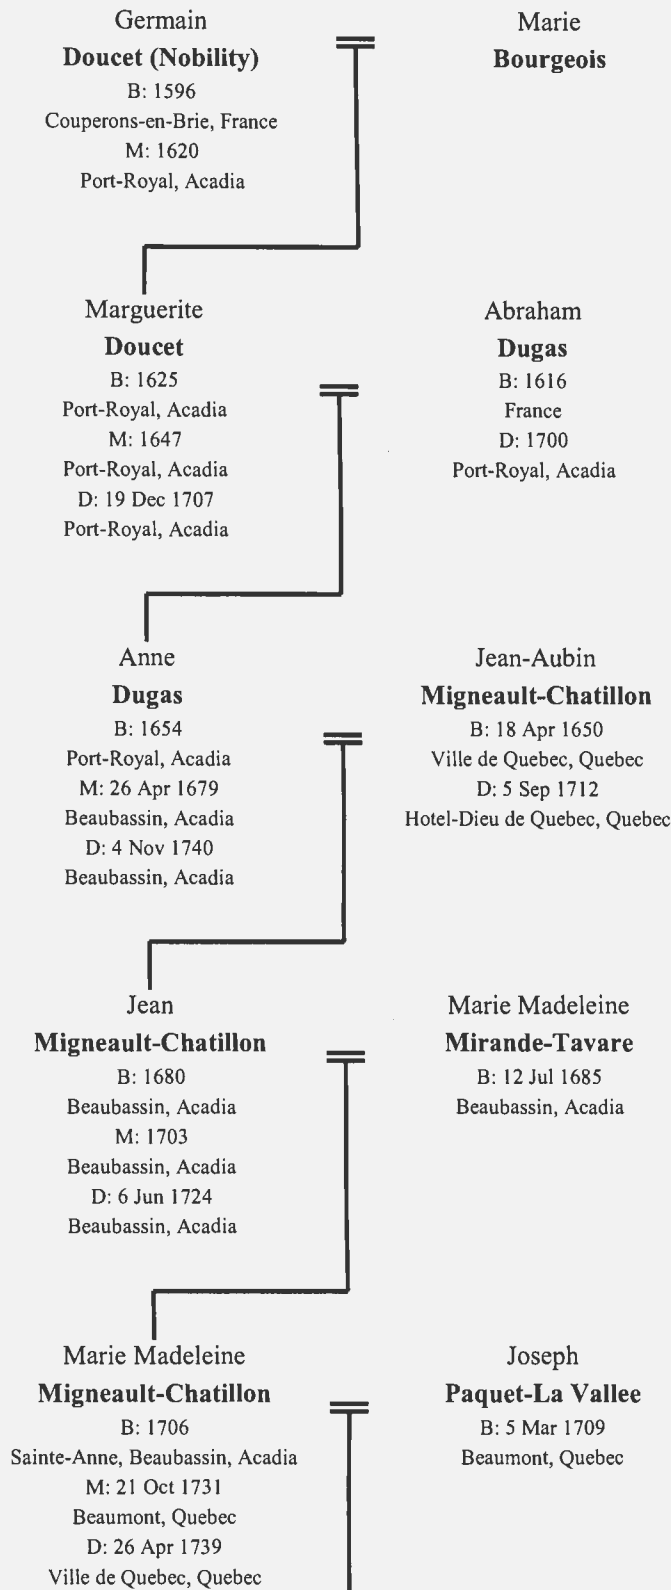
Germain
**Doucet (Nobility)**
B: 1596
Couperons-en-Brie, France
M: 1620
Port-Royal, Acadia

Marie
**Bourgeois**

Marguerite
**Doucet**
B: 1625
Port-Royal, Acadia
M: 1647
Port-Royal, Acadia
D: 19 Dec 1707
Port-Royal, Acadia

Abraham
**Dugas**
B: 1616
France
D: 1700
Port-Royal, Acadia

Anne
**Dugas**
B: 1654
Port-Royal, Acadia
M: 26 Apr 1679
Beaubassin, Acadia
D: 4 Nov 1740
Beaubassin, Acadia

Jean-Aubin
**Migneault-Chatillon**
B: 18 Apr 1650
Ville de Quebec, Quebec
D: 5 Sep 1712
Hotel-Dieu de Quebec, Quebec

Jean
**Migneault-Chatillon**
B: 1680
Beaubassin, Acadia
M: 1703
Beaubassin, Acadia
D: 6 Jun 1724
Beaubassin, Acadia

Marie Madeleine
**Mirande-Tavare**
B: 12 Jul 1685
Beaubassin, Acadia

Marie Madeleine
**Migneault-Chatillon**
B: 1706
Sainte-Anne, Beaubassin, Acadia
M: 21 Oct 1731
Beaumont, Quebec
D: 26 Apr 1739
Ville de Quebec, Quebec

Joseph
**Paquet-La Vallee**
B: 5 Mar 1709
Beaumont, Quebec